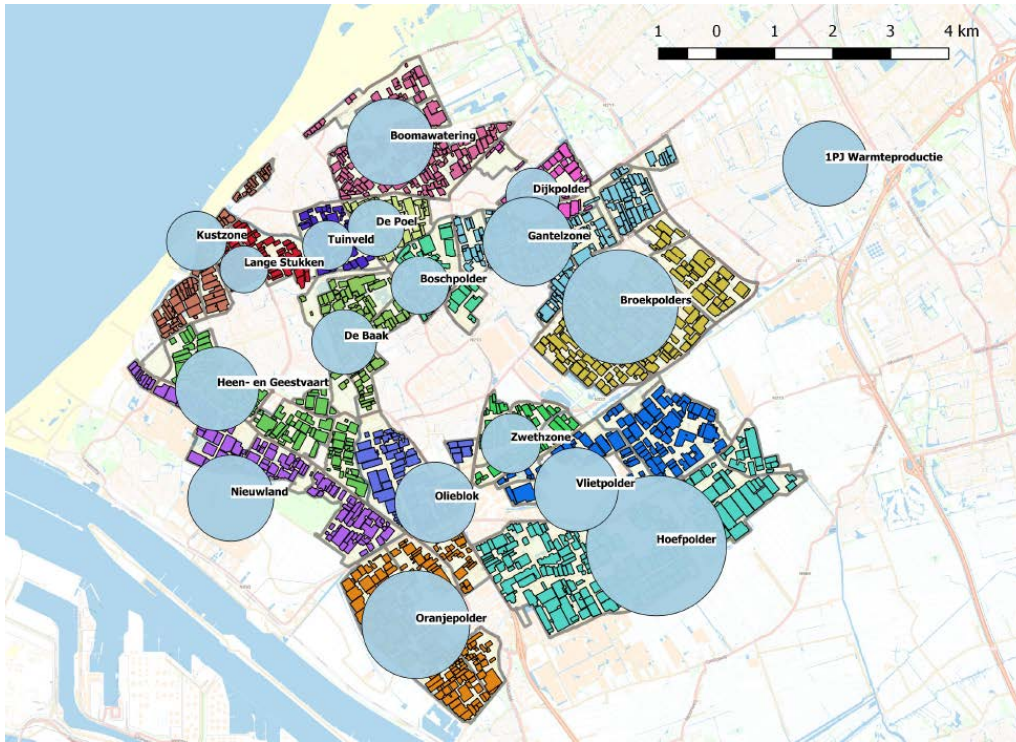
1 0 1 2 3 4 km

Boomawatering

1PJ Warmteproductie

Dijkpolder

De Poel

Kustzone

Tuinveld

Gantelzone

Lange Stukken

Boschpolder

Broekpolders

De Baak

Heen- en Geestvaart

Zwethzone

Nieuwland

Olieblok

Vlietpolder

Hoefpolder

Oranjepolder